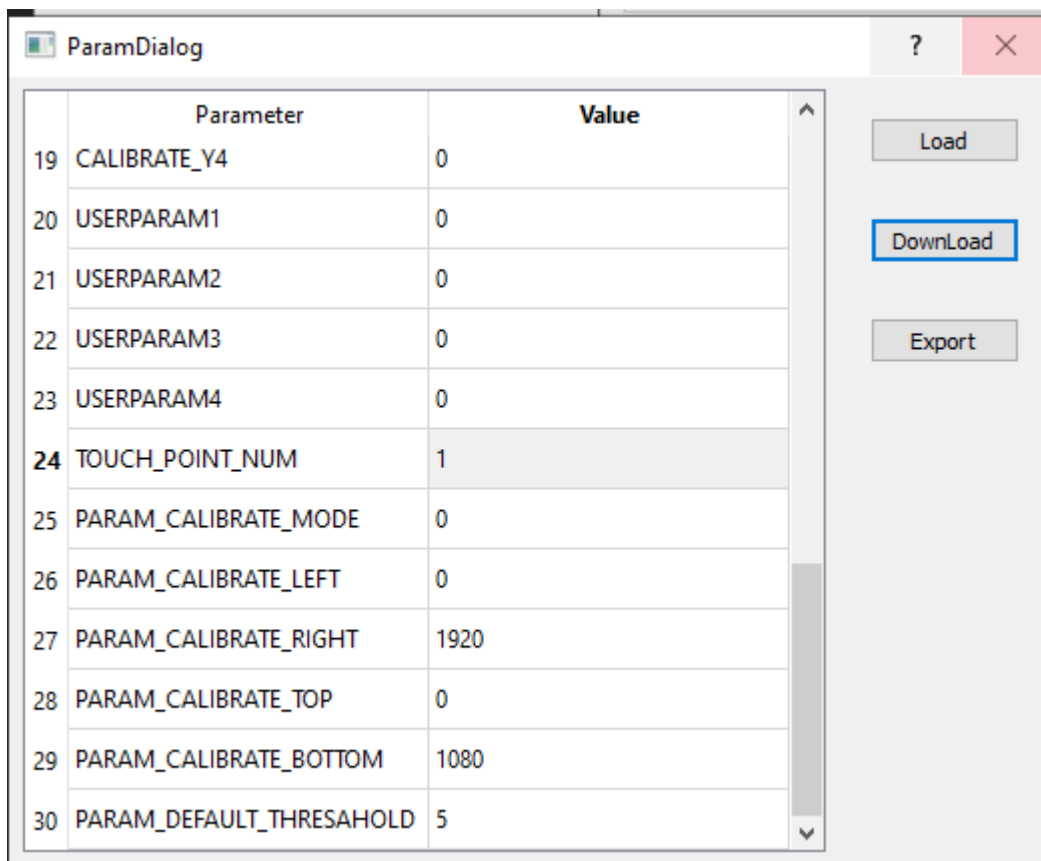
ParamDialog

?

| | Parameter | Value |
|---|---|---|
| 19 | CALIBRATE_Y4 | 0 |
| 20 | USERPARAM1 | 0 |
| 21 | USERPARAM2 | 0 |
| 22 | USERPARAM3 | 0 |
| 23 | USERPARAM4 | 0 |
| 24 | TOUCH_POINT_NUM | 1 |
| 25 | PARAM_CALIBRATE_MODE | 0 |
| 26 | PARAM_CALIBRATE_LEFT | 0 |
| 27 | PARAM_CALIBRATE_RIGHT | 1920 |
| 28 | PARAM_CALIBRATE_TOP | 0 |
| 29 | PARAM_CALIBRATE_BOTTOM | 1080 |
| 30 | PARAM_DEFAULT_THRESAHOLD | 5 |

Load

DownLoad

Export